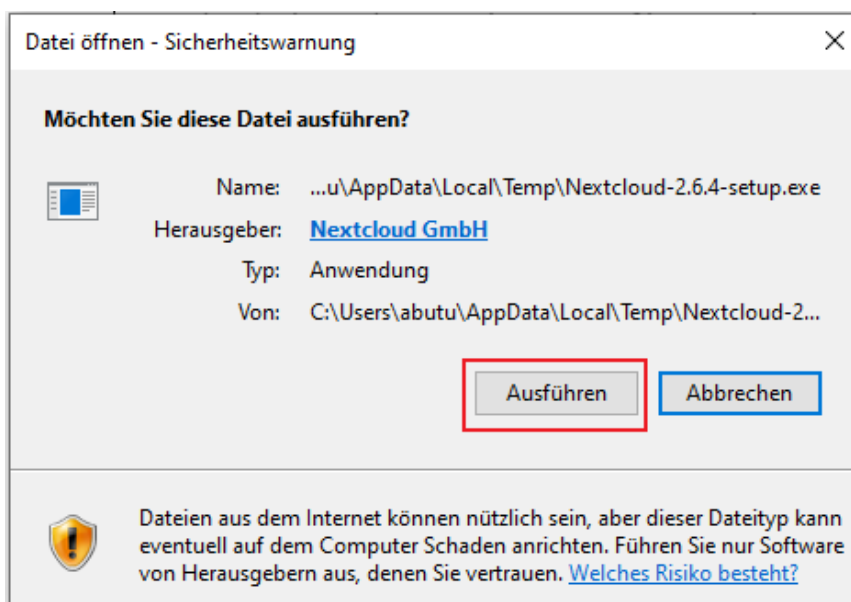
Datei öffnen - Sicherheitswarnung

Möchten Sie diese Datei ausführen?

Name: ...u\AppData\Local\Temp\Nextcloud-2.6.4-setup.exe

Herausgeber: Nextcloud GmbH

Typ: Anwendung

Von: C:\Users\abutu\AppData\Local\Temp\Nextcloud-2...

Ausführen

Abbrechen

Dateien aus dem Internet können nützlich sein, aber dieser Dateityp kann eventuell auf dem Computer Schaden anrichten. Führen Sie nur Software von Herausgebern aus, denen Sie vertrauen. Welches Risiko besteht?